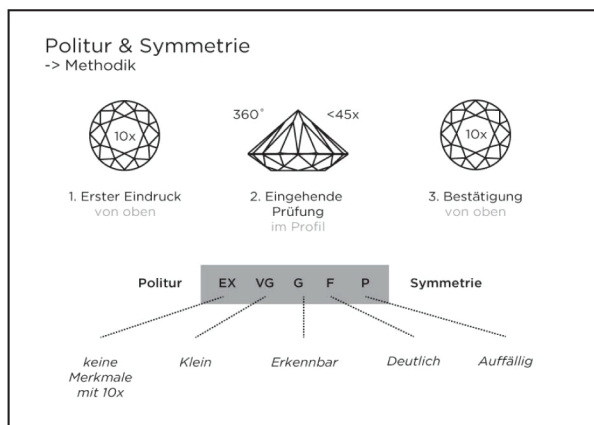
Politur & Symmetrie
-> Methodik

10x

360°

<45x

10x

1. Erster Eindruck
von oben

2. Eingehende Prüfung
im Profil

3. Bestätigung
von oben

Politur EX VG G F P Symmetrie

keine Merkmale mit 10x

Klein

Erkennbar

Deutlich

Auffällig